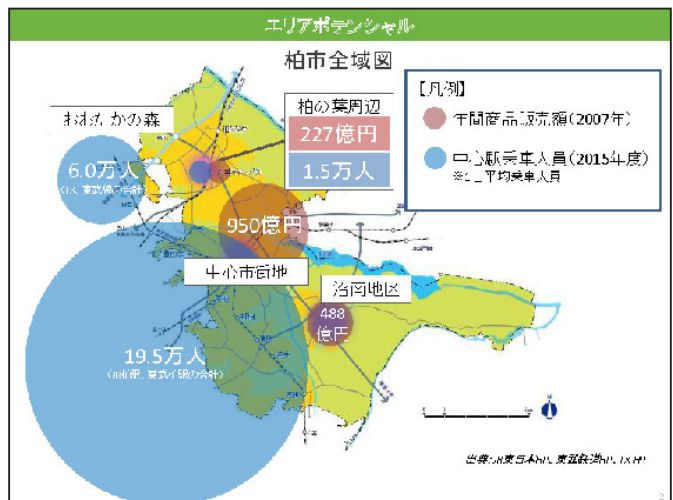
エリアポテンシャル

柏市全域図

おおたかの森

6.0万人

(JR・東武線の合計)

柏の葉周辺

227億円

1.5万人

【凡例】

年間商品販売額(2007年)

1日の駅乗車人員(2015年度)

※1日平均乗車人員

950億円

中心市街地

沼南地区

488億円

19.5万人

(JR線、東武線の合計)

出典:JR東日本HP、東武鉄道HP、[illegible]

2